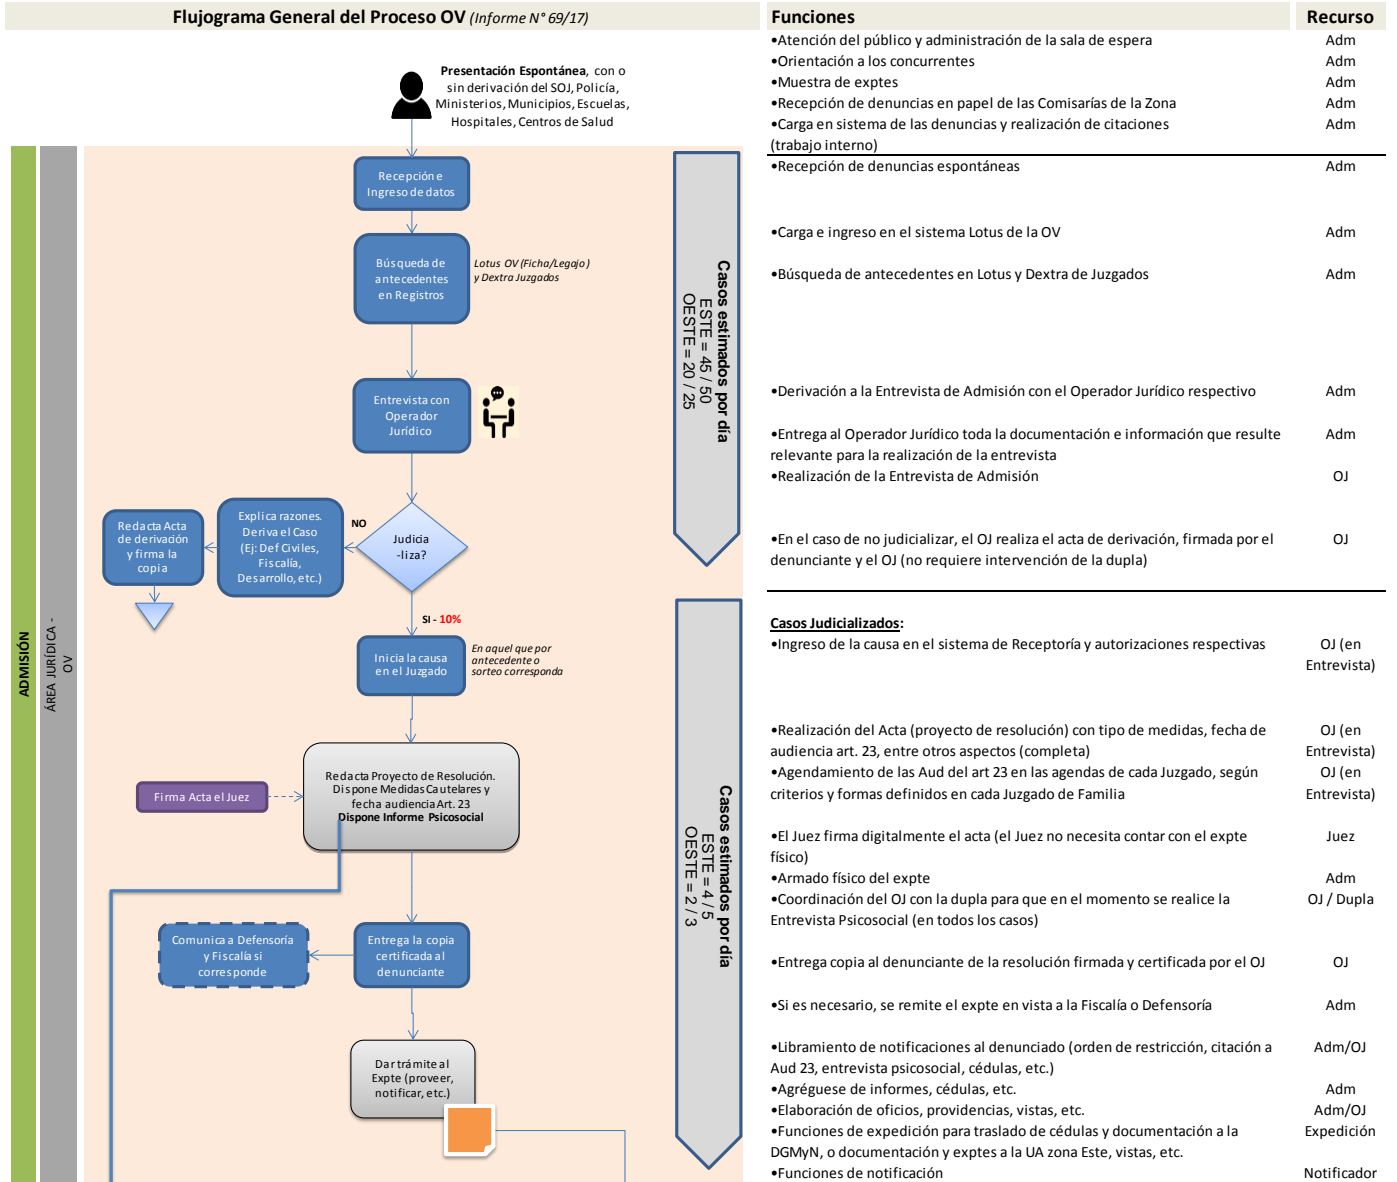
Flujograma General del Proceso OV (Informe N° 69/17)

Presentación Espontánea, con o sin derivación del SOJ, Policía, Ministerios, Municipios, Escuelas, Hospitales, Centros de Salud

ADMISIÓN

ÁREA JURÍDICA - OV

Recepción e Ingreso de datos

Búsqueda de antecedentes en Registros

Lotus OV (Ficha/Legajo) y Dextra Juzgados

Entrevista con Operador Jurídico

Judicia -liza?

NO

Explica razones. Deriva el Caso (Ej: Def Civiles, Fiscalía, Desarrollo, etc.)

Redacta Acta de derivación y firma la copia

SI - 10%

Inicia la causa en el Juzgado

En aquel que por antecedente o sorteo corresponda

Firma Acta el Juez

Redacta Proyecto de Resolución. Dispone Medidas Cautelares y fecha audiencia Art. 23 Dispone Informe Psicosocial

Comunica a Defensoría y Fiscalía si corresponde

Entrega la copia certificada al denunciante

Dar trámite al Expte (proveer, notificar, etc.)

Casos estimados por día ESTE = 45 / 50 OESTE = 20 / 25

Casos estimados por día ESTE = 4 / 5 OESTE = 2 / 3

| Funciones | Recurso |
|---|---|
| •Atención del público y administración de la sala de espera | Adm |
| •Orientación a los concurrentes | Adm |
| •Muestra de exptes | Adm |
| •Recepción de denuncias en papel de las Comisarías de la Zona | Adm |
| •Carga en sistema de las denuncias y realización de citaciones (trabajo interno) | Adm |
| •Recepción de denuncias espontáneas | Adm |
| •Carga e ingreso en el sistema Lotus de la OV | Adm |
| •Búsqueda de antecedentes en Lotus y Dextra de Juzgados | Adm |
| •Derivación a la Entrevista de Admisión con el Operador Jurídico respectivo | Adm |
| •Entrega al Operador Jurídico toda la documentación e información que resulte relevante para la realización de la entrevista | Adm |
| •Realización de la Entrevista de Admisión | OJ |
| •En el caso de no judicializar, el OJ realiza el acta de derivación, firmada por el denunciante y el OJ (no requiere intervención de la dupla) | OJ |
| Casos Judicializados: | |
| •Ingreso de la causa en el sistema de Receptoría y autorizaciones respectivas | OJ (en Entrevista) |
| •Realización del Acta (proyecto de resolución) con tipo de medidas, fecha de audiencia art. 23, entre otros aspectos (completa) | OJ (en Entrevista) |
| •Agendamiento de las Aud del art 23 en las agendas de cada Juzgado, según criterios y formas definidos en cada Juzgado de Familia | OJ (en Entrevista) |
| •El Juez firma digitalmente el acta (el Juez no necesita contar con el expte físico) | Juez |
| •Armado físico del expte | Adm |
| •Coordinación del OJ con la dupla para que en el momento se realice la Entrevista Psicosocial (en todos los casos) | OJ / Dupla |
| •Entrega copia al denunciante de la resolución firmada y certificada por el OJ | OJ |
| •Si es necesario, se remite el expte en vista a la Fiscalía o Defensoría | Adm |
| •Libramiento de notificaciones al denunciado (orden de restricción, citación a Aud 23, entrevista psicosocial, cédulas, etc.) | Adm/OJ |
| •Agréguese de informes, cédulas, etc. | Adm |
| •Elaboración de oficios, providencias, vistas, etc. | Adm/OJ |
| •Funciones de expedición para traslado de cédulas y documentación a la DGMyN, o documentación y exptes a la UA zona Este, vistas, etc. | Expedición |
| •Funciones de notificación | Notificador |